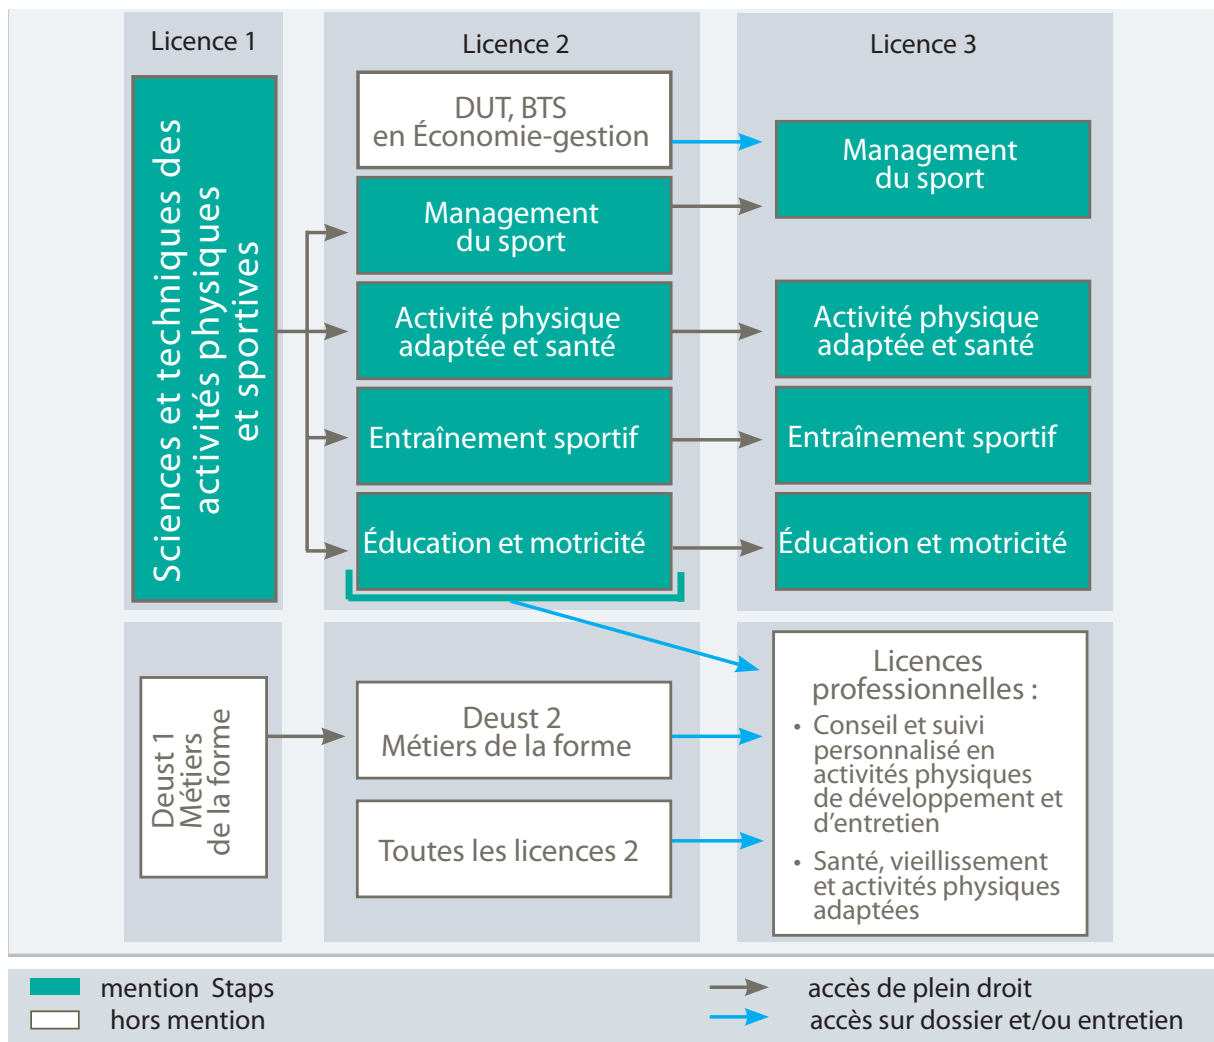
Licence 1

Sciences et techniques des activités physiques et sportives

Licence 2

DUT, BTS en Économie-gestion

Management du sport

Activité physique adaptée et santé

Entraînement sportif

Éducation et motricité

Licence 3

Management du sport

Activité physique adaptée et santé

Entraînement sportif

Éducation et motricité

Deust 1 Métiers de la forme

Deust 2 Métiers de la forme

Toutes les licences 2

Licences professionnelles :

• Conseil et suivi personnalisé en activités physiques de développement et d'entretien

• Santé, vieillissement et activités physiques adaptées

mention Staps
hors mention

accès de plein droit
accès sur dossier et/ou entretien